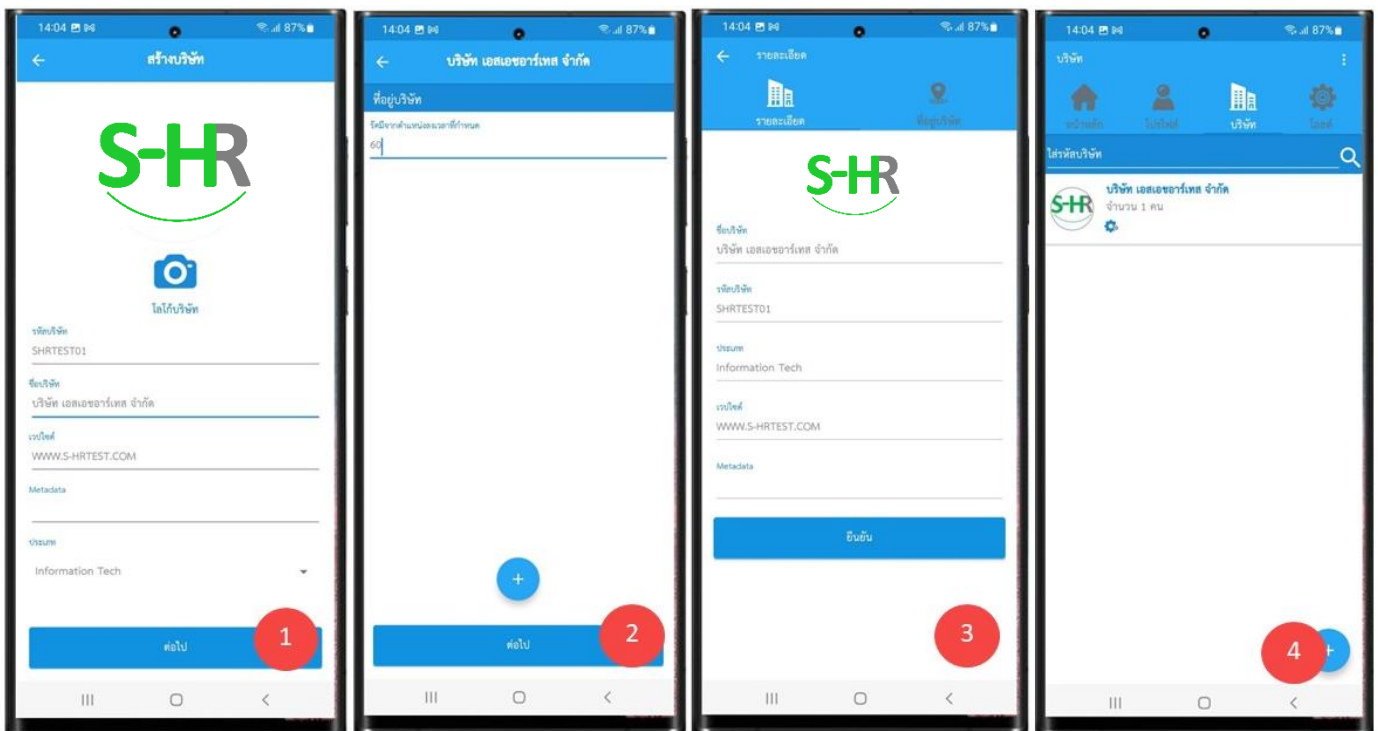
14:04 87%

สร้างบริษัท

S-HR

โลโก้บริษัท

รหัสบริษัท
SHRTEST01

ชื่อบริษัท
บริษัท เอสเอชอาร์เทส จำกัด

เวบไซต์
WWW.S-HRTEST.COM

Metadata

ประเภท
Information Tech

ต่อไป

1

14:04 87%

บริษัท เอสเอชอาร์เทส จำกัด

ที่อยู่บริษัท

รัศมีจากตำแหน่งละเวลาที่กำหนด
60

+

ต่อไป

2

14:04 87%

รายละเอียด

รายละเอียด

ที่อยู่บริษัท

S-HR

ชื่อบริษัท
บริษัท เอสเอชอาร์เทส จำกัด

รหัสบริษัท
SHRTEST01

ประเภท
Information Tech

เวบไซต์
WWW.S-HRTEST.COM

Metadata

ยืนยัน

3

14:04 87%

บริษัท

หน้าหลัก

โปรไฟล์

บริษัท

โอเค

ใส่รหัสบริษัท

S-HR

บริษัท เอสเอชอาร์เทส จำกัด
จำนวน 1 คน

+

4